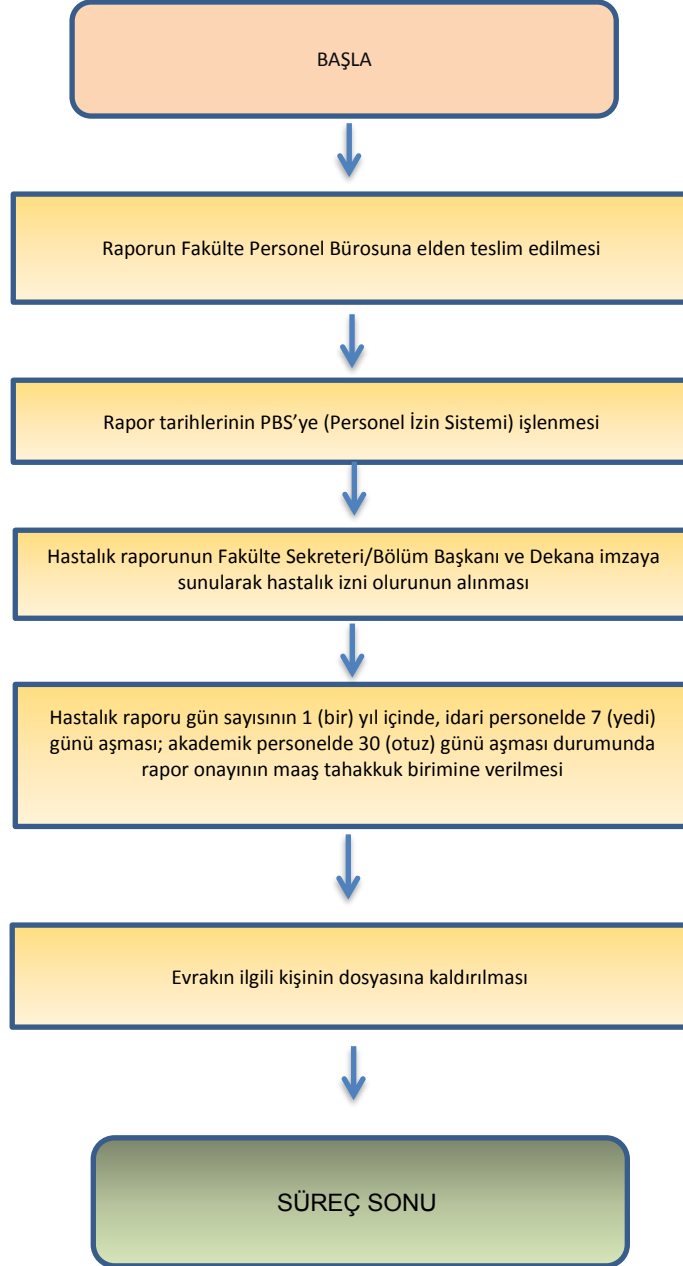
BAŞLA

Raporun Fakülte Personel Bürosuna elden teslim edilmesi

Rapor tarihlerinin PBS’ye (Personel İzin Sistemi) işlenmesi

Hastalık raporunun Fakülte Sekreteri/Bölüm Başkanı ve Dekana imzaya sunularak hastalık izni olurunun alınması

Hastalık raporu gün sayısının 1 (bir) yıl içinde, idari personelde 7 (yedi) günü aşması; akademik personelde 30 (otuz) günü aşması durumunda rapor onayının maaş tahakkuk birimine verilmesi

Evrakın ilgili kişinin dosyasına kaldırılması

SÜREÇ SONU